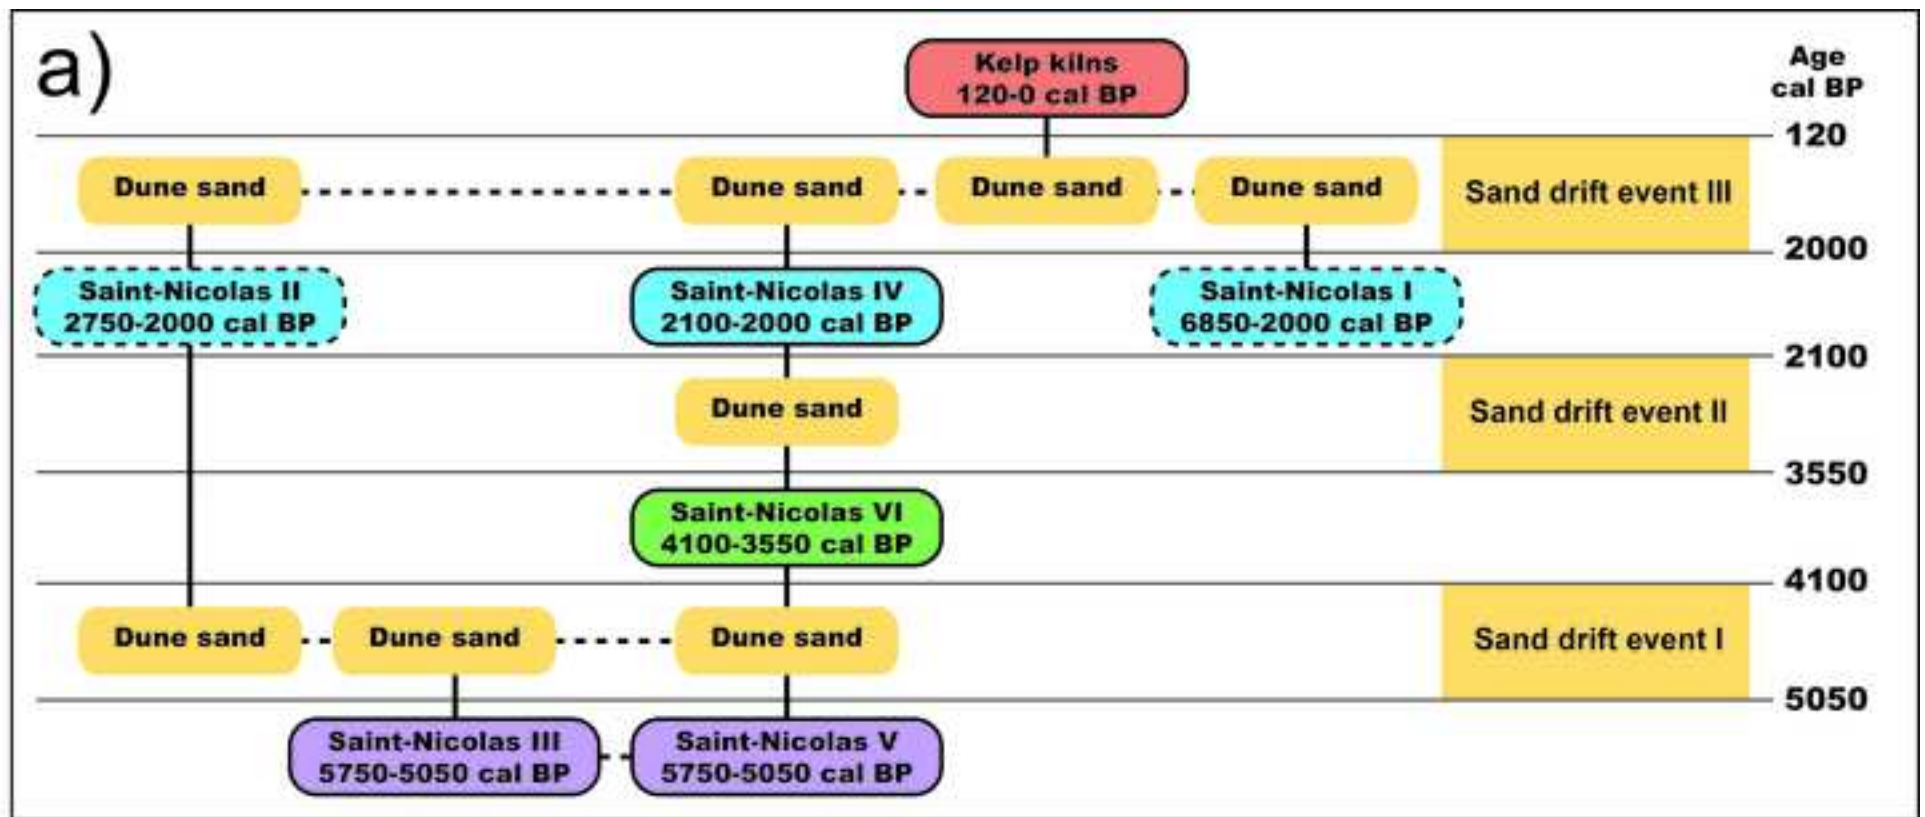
a)

Kelp kilns
120-0 cal BP

Age
cal BP

120

Dune sand

Dune sand

Dune sand

Dune sand

Sand drift event III

2000

Saint-Nicolas II
2750-2000 cal BP

Saint-Nicolas IV
2100-2000 cal BP

Saint-Nicolas I
6850-2000 cal BP

2100

Dune sand

Sand drift event II

3550

Saint-Nicolas VI
4100-3550 cal BP

4100

Dune sand

Dune sand

Dune sand

Sand drift event I

5050

Saint-Nicolas III
5750-5050 cal BP

Saint-Nicolas V
5750-5050 cal BP